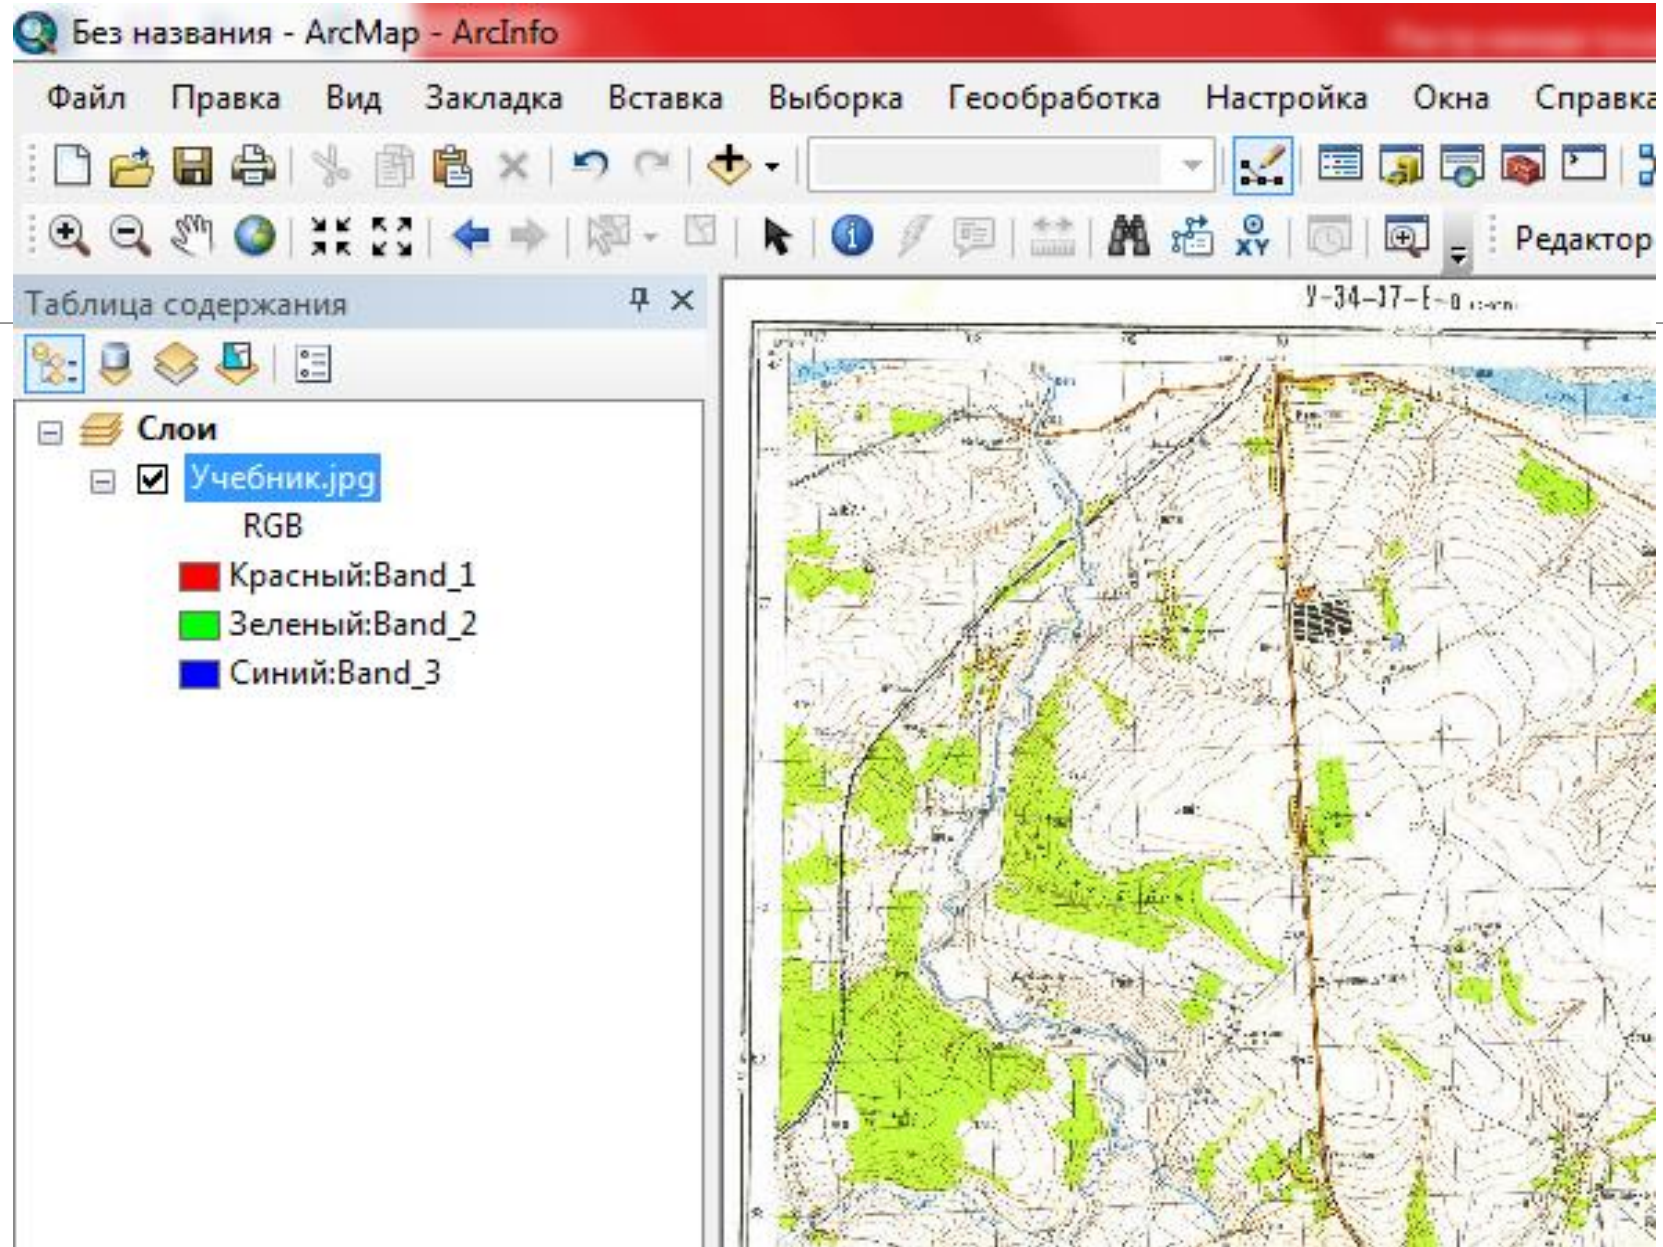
Без названия - ArcMap - ArcInfo

Файл Правка Вид Закладка Вставка Выборка Геообработка Настройка Окна Справка

Редактор

Таблица содержания

Слои
Учебник.jpg
RGB
Красный:Band_1
Зеленый:Band_2
Синий:Band_3

У-34-37-Б-в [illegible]